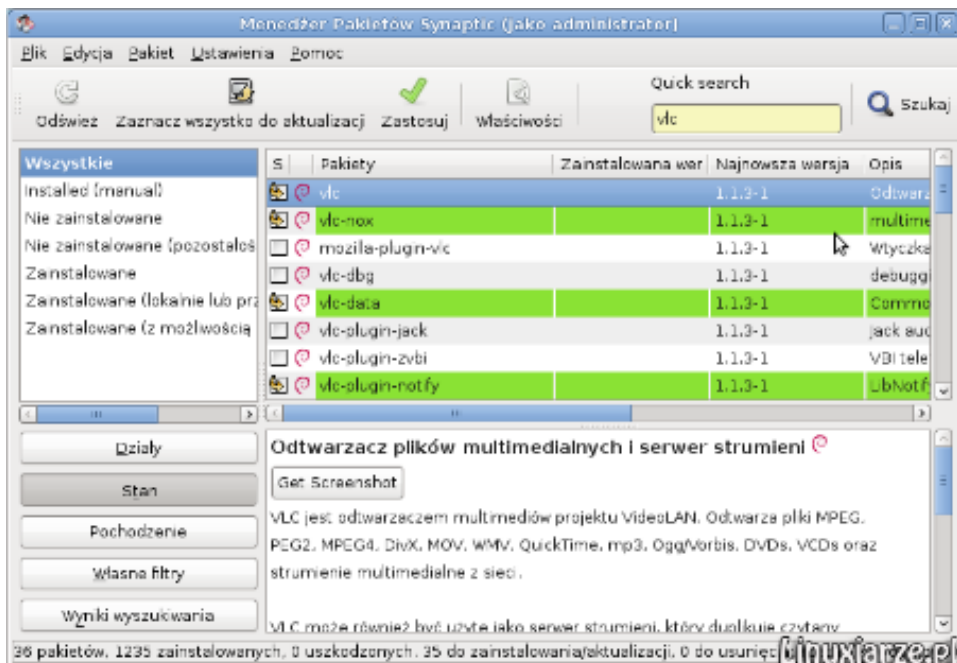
Menedżer Pakietów Synaptic (jako administrator)

Plik Edycja Pakiet Ustawienia Pomoc

Odśwież Zaznacz wszystko do aktualizacji Zastosuj Właściwości Quick search vlc Szukaj

Wszystkie
Installed (manual)
Nie zainstalowane
Nie zainstalowane (pozostałoś
Zainstalowane
Zainstalowane (lokalnie lub prz
Zainstalowane (z możliwością

| S | Pakiety | Zainstalowana wer | Najnowsza wersja | Opis |
|---|---|---|---|---|
| | vlc | | 1.1.3-1 | Odtwarza |
| | vlc-nox | | 1.1.3-1 | multime |
| | mozilla-plugin-vlc | | 1.1.3-1 | Wtyczka |
| | vlc-dbg | | 1.1.3-1 | debugg |
| | vlc-data | | 1.1.3-1 | Commo |
| | vlc-plugin-jack | | 1.1.3-1 | Jack aud |
| | vlc-plugin-zvbi | | 1.1.3-1 | VBI tele |
| | vlc-plugin-notify | | 1.1.3-1 | LibNotif |

Działy
Stan
Pochodzenie
Własne filtry
Wyniki wyszukiwania

Odtwarzacz plików multimedialnych i serwer strumieni

Get Screenshot

VLC jest odtwarzaczem multimediów projektu VideoLAN. Odtwarza pliki MPEG, PEG2, MPEG4, DivX, MOV, WMV, QuickTime, mp3, Ogg/Vorbis, DVDs, VCDs oraz strumienie multimedialne z sieci.

VLC może również być użyte jako serwer strumieni, który duplikuje czytany

36 pakietów, 1235 zainstalowanych, 0 uszkodzonych. 35 do zainstalowania/aktualizacji, 0 do usunięc

linuxiarze.pl